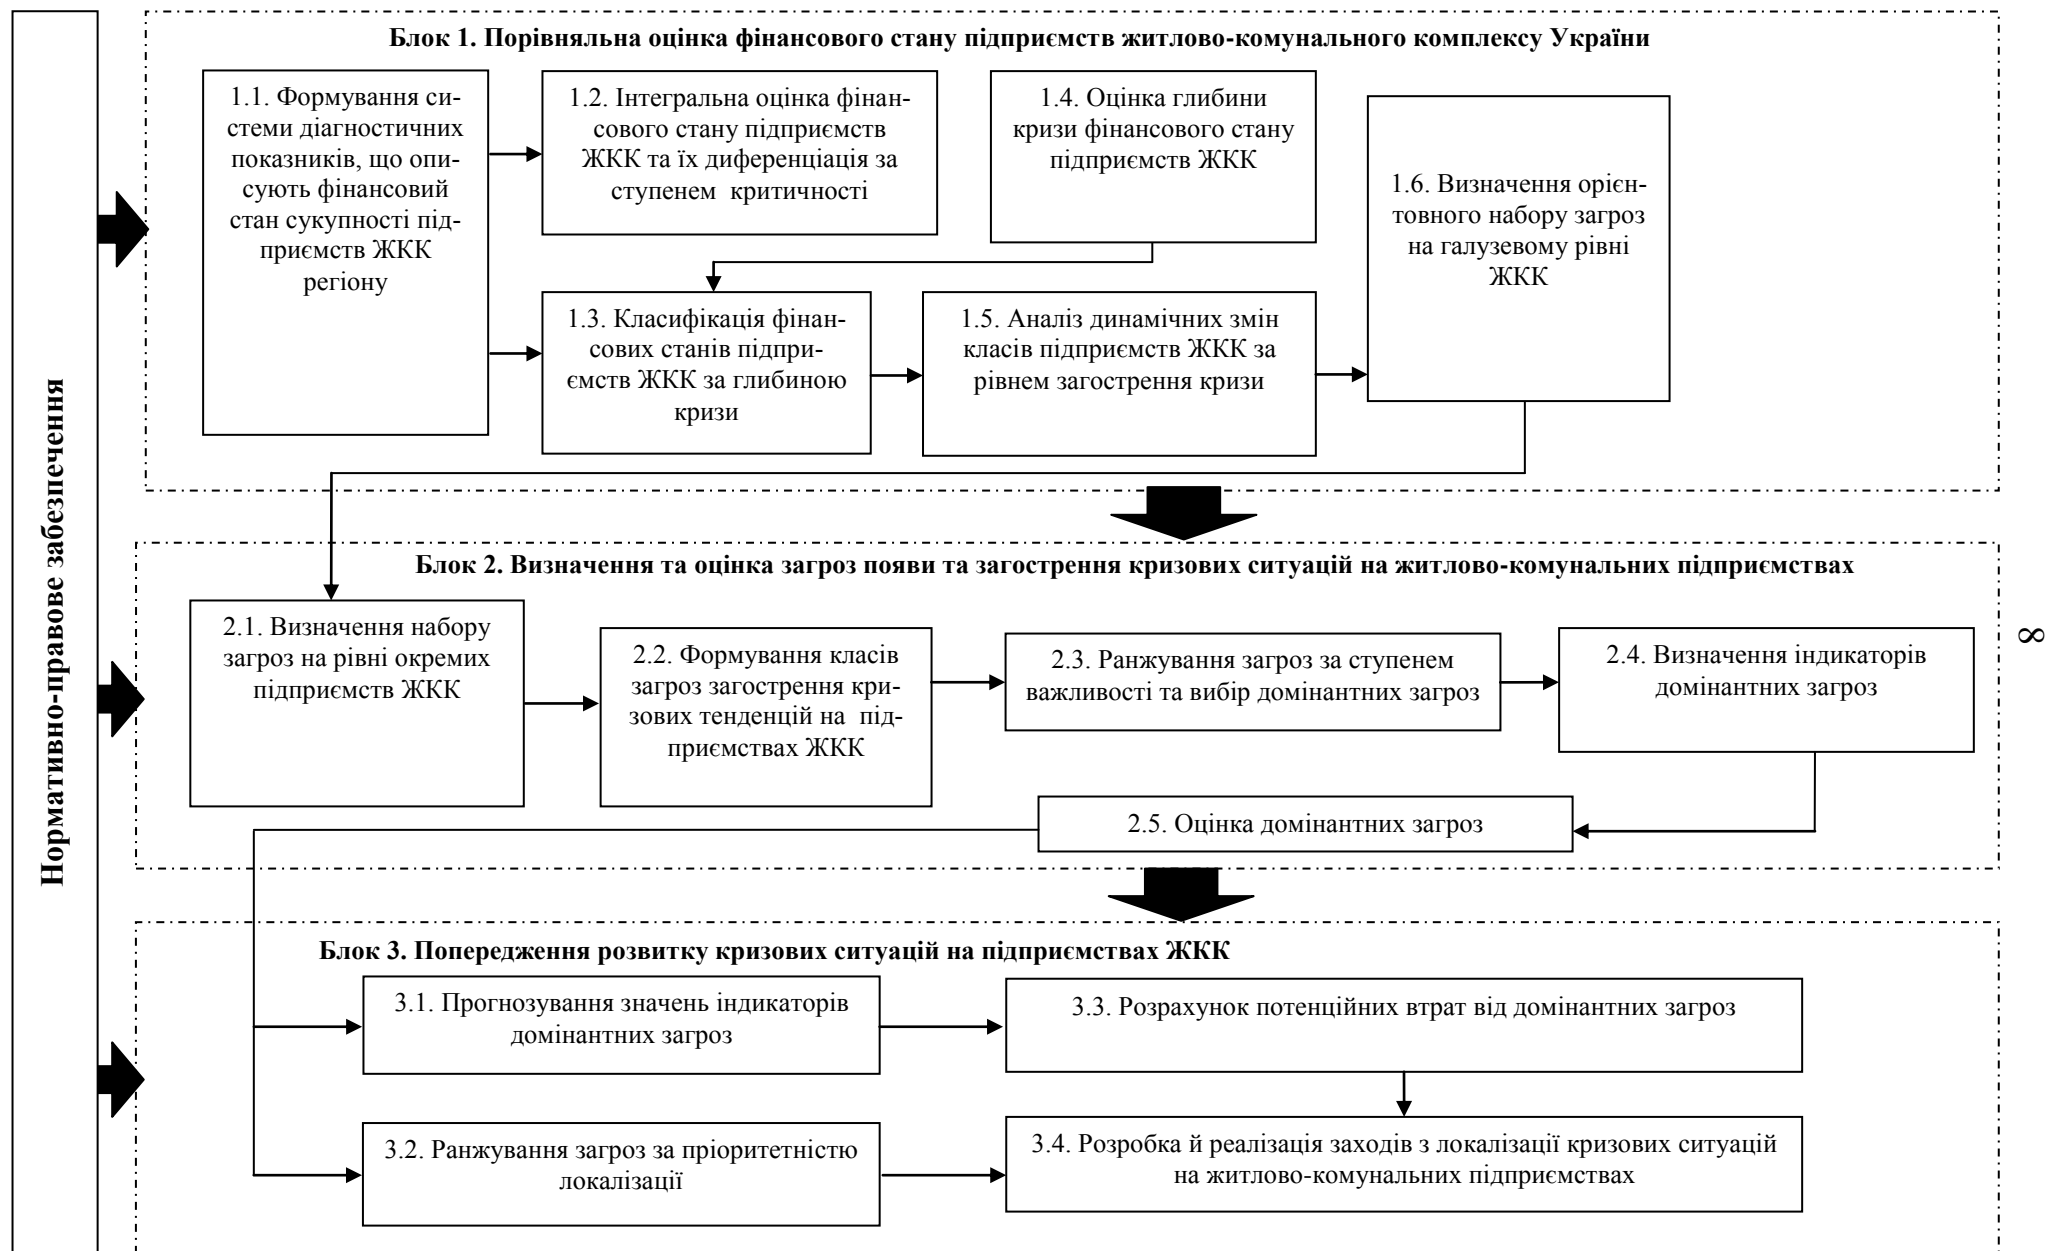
Нормативно-правове забезпечення

Блок 1. Порівняльна оцінка фінансового стану підприємств житлово-комунального комплексу України

1.1. Формування системи діагностичних показників, що описують фінансовий стан сукупності підприємств ЖКК регіону

1.2. Інтегральна оцінка фінансового стану підприємств ЖКК та їх диференціація за ступенем критичності

1.4. Оцінка глибини кризи фінансового стану підприємств ЖКК

1.6. Визначення орієнтовного набору загроз на галузевому рівні ЖКК

1.3. Класифікація фінансових станів підприємств ЖКК за глибиною кризи

1.5. Аналіз динамічних змін класів підприємств ЖКК за рівнем загострення кризи

Блок 2. Визначення та оцінка загроз появи та загострення кризових ситуацій на житлово-комунальних підприємствах

2.1. Визначення набору загроз на рівні окремих підприємств ЖКК

2.2. Формування класів загроз загострення кризових тенденцій на підприємствах ЖКК

2.3. Ранжування загроз за ступенем важливості та вибір домінантних загроз

2.4. Визначення індикаторів домінантних загроз

2.5. Оцінка домінантних загроз

Блок 3. Попередження розвитку кризових ситуацій на підприємствах ЖКК

3.1. Прогнозування значень індикаторів домінантних загроз

3.3. Розрахунок потенційних втрат від домінантних загроз

3.2. Ранжування загроз за пріоритетністю локалізації

3.4. Розробка й реалізація заходів з локалізації кризових ситуацій на житлово-комунальних підприємствах

8